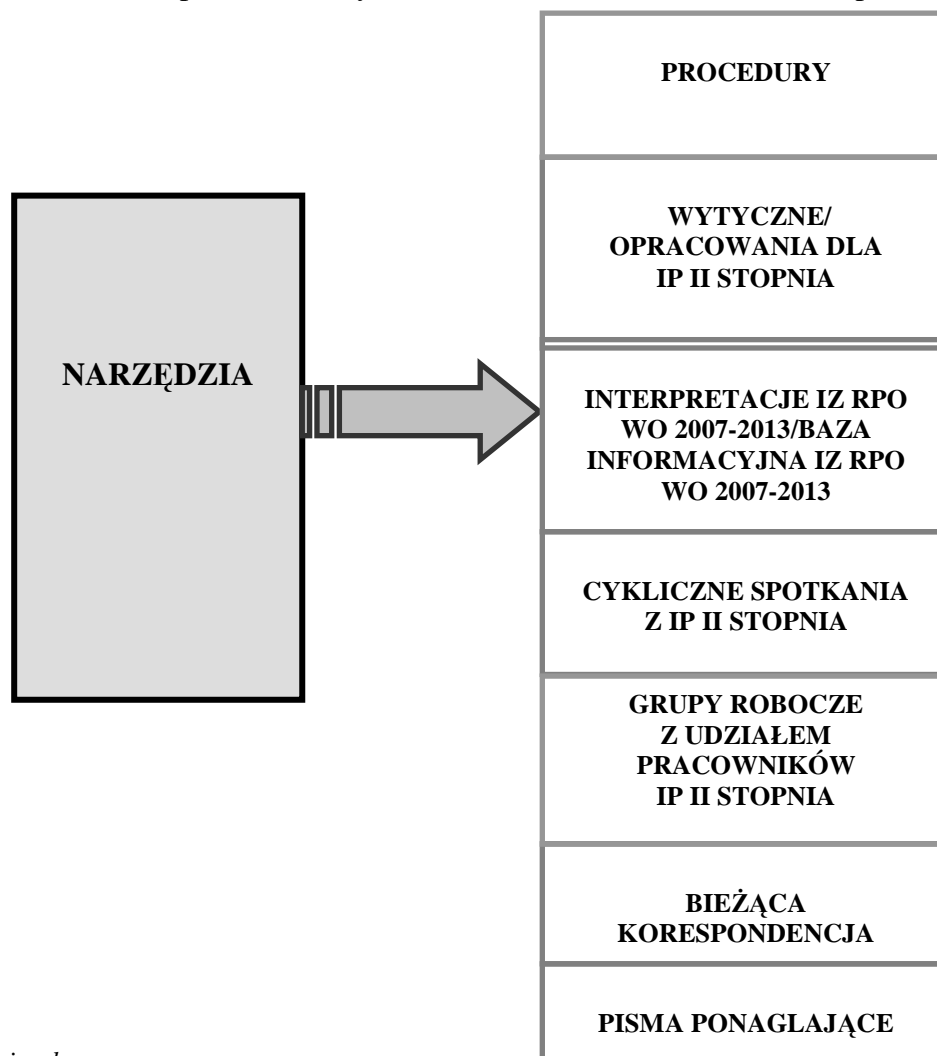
NARZĘDZIA

PROCEDURY

WYTYCZNE/ OPRACOWANIA DLA IP II STOPNIA

INTERPRETACJE IZ RPO WO 2007-2013/BAZA INFORMACYJNA IZ RPO WO 2007-2013

CYKLICZNE SPOTKANIA Z IP II STOPNIA

GRUPY ROBOCZE Z UDZIAŁEM PRACOWNIKÓW IP II STOPNIA

BIEŻĄCA KORESPONDENCJA

PISMA PONAGLAJĄCE